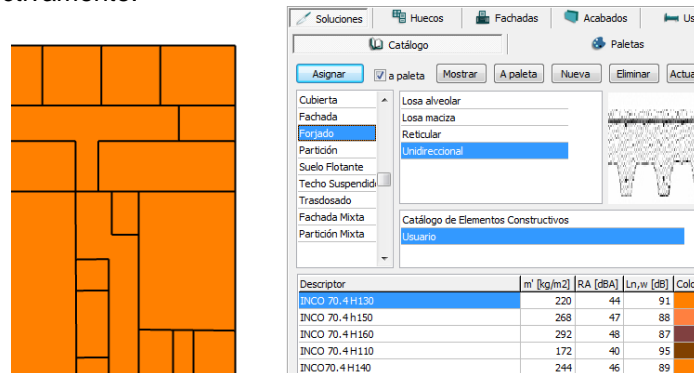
Soluciones | Huecos | Fachadas | Acabados | Us

Catálogo | Paletas

Asignar | a paleta | Mostrar | A paleta | Nueva | Eliminar | Actua

Cubierta
Fachada
Forjado
Partición
Suelo Flotante
Techo Suspendid
Trasdosado
Fachada Mixta
Partición Mixta

Losa alveolar
Losa maciza
Reticular
Unidireccional

Catálogo de Elementos Constructivos
Usuario

| Descriptor | m' [kg/m2] | RA [dBA] | Ln,w [dB] | Colo |
|---|---|---|---|---|
| INCO 70.4 H130 | 220 | 44 | 91 | |
| INCO 70.4 h150 | 268 | 47 | 88 | |
| INCO 70.4 H160 | 292 | 48 | 87 | |
| INCO 70.4 H110 | 172 | 40 | 95 | |
| INCO70.4 H140 | 244 | 46 | 89 | |